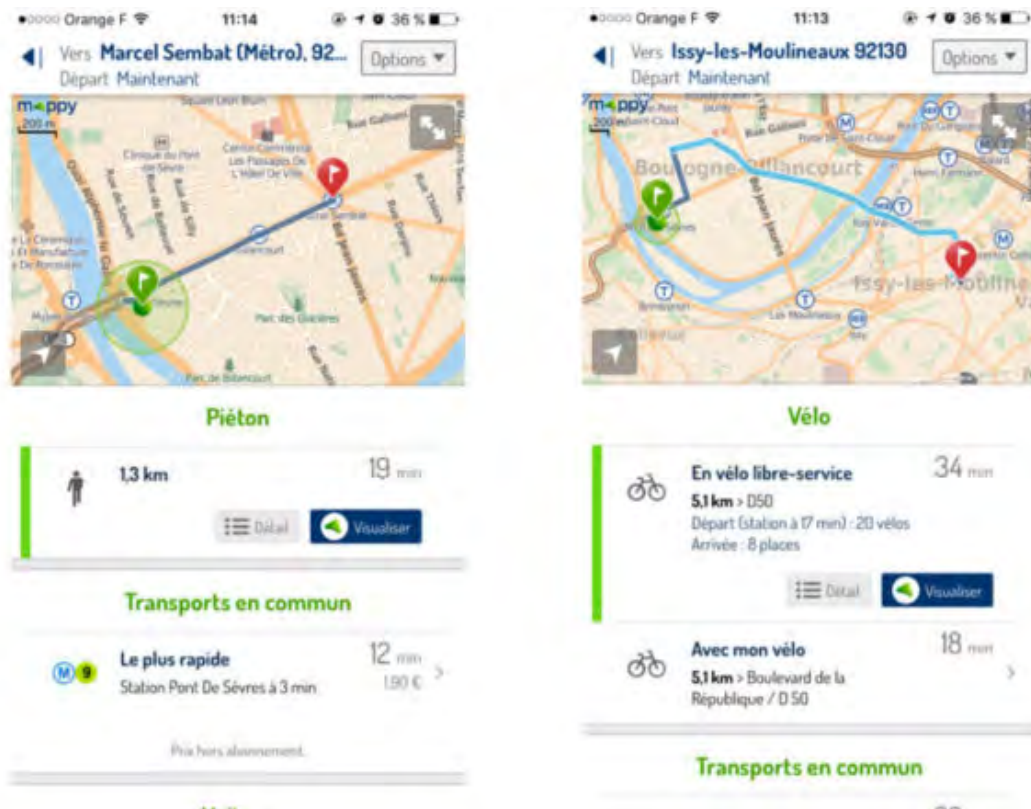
•○○○○ Orange F 11:14 36 %

Vers Marcel Sembat (Métro), 92...
Départ Maintenant

Options ▾

mappy
200 m

Square Léon Blum
Rue Gallieni
Clinique du Pont de Sèvres
Centre Commercial Les Passages De L'Hôtel De Ville
Marcel Sembat
Billancourt
Le Cinéma
Parc des Glacières
Parc de Billancourt

Piéton

1,3 km
19 min
Détail
Visualiser

Transports en commun

Le plus rapide
Station Pont De Sèvres à 3 min
12 min
1,90 €

Prix hors abonnement.

•○○○○ Orange F 11:13 36 %

Vers Issy-les-Moulineaux 92130
Départ Maintenant

Options ▾

mappy
200 m

Rue Gallieni
Boulogne-Billancourt
Issy-les-Moulineaux

Vélo

En vélo libre-service
5,1 km > D50
Départ (station à 17 min) : 20 vélos
Arrivée : 8 places
34 min
Détail
Visualiser

Avec mon vélo
5,1 km > Boulevard de la République / D 50
18 min

Transports en commun